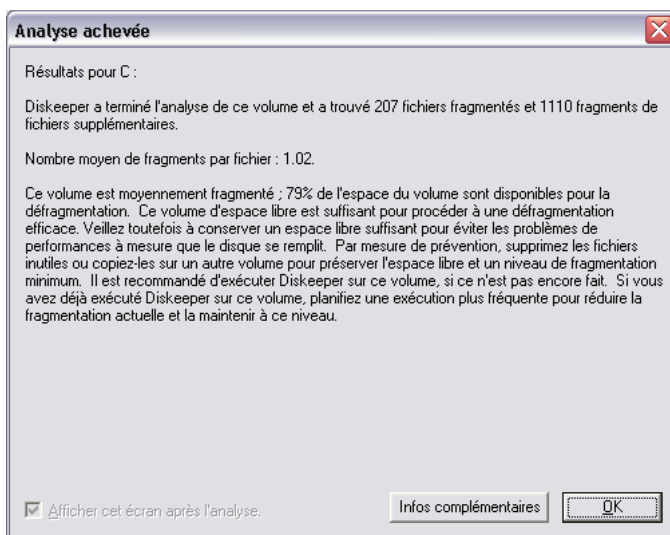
Analyse achevée

Résultats pour C :

Diskeeper a terminé l'analyse de ce volume et a trouvé 207 fichiers fragmentés et 1110 fragments de fichiers supplémentaires.

Nombre moyen de fragments par fichier : 1.02.

Ce volume est moyennement fragmenté ; 79% de l'espace du volume sont disponibles pour la défragmentation. Ce volume d'espace libre est suffisant pour procéder à une défragmentation efficace. Veillez toutefois à conserver un espace libre suffisant pour éviter les problèmes de performances à mesure que le disque se remplit. Par mesure de prévention, supprimez les fichiers inutiles ou copiez-les sur un autre volume pour préserver l'espace libre et un niveau de fragmentation minimum. Il est recommandé d'exécuter Diskeeper sur ce volume, si ce n'est pas encore fait. Si vous avez déjà exécuté Diskeeper sur ce volume, planifiez une exécution plus fréquente pour réduire la fragmentation actuelle et la maintenir à ce niveau.

Afficher cet écran après l'analyse.

Infos complémentaires

OK